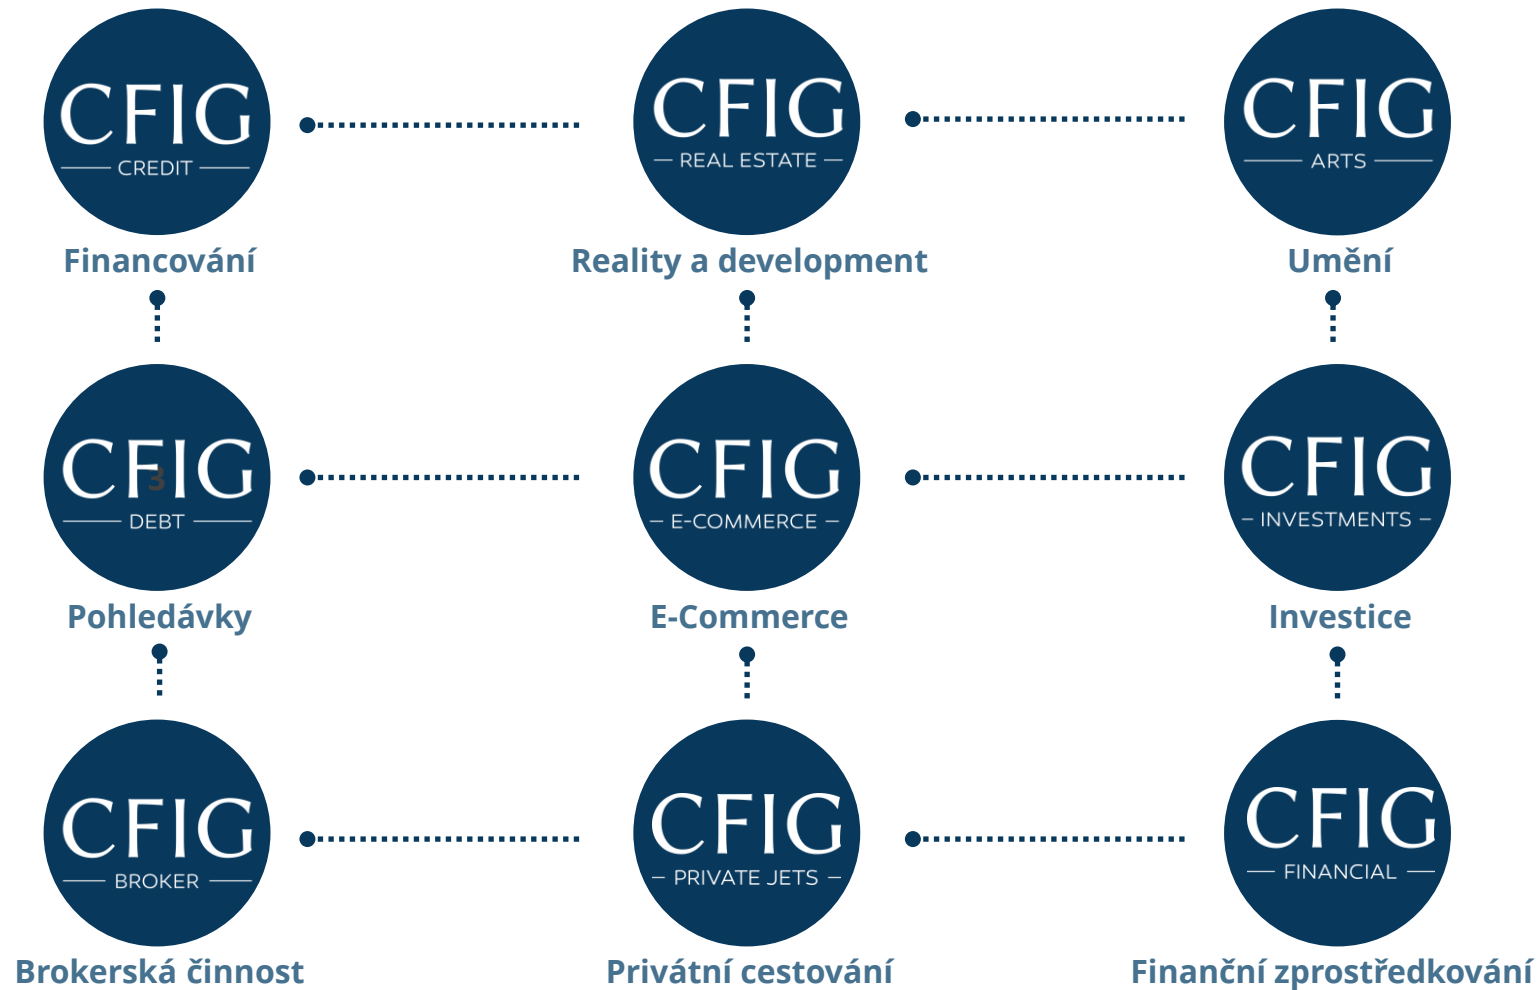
CFIG
CREDIT
Financování

CFIG
REAL ESTATE
Reality a development

CFIG
ARTS
Umění

CFIG
DEBT
Pohledávky

CFIG
E-COMMERCE
E-Commerce

CFIG
INVESTMENTS
Investice

CFIG
BROKER
Brokerská činnost

CFIG
PRIVATE JETS
Privátní cestování

CFIG
FINANCIAL
Finanční zprostředkování